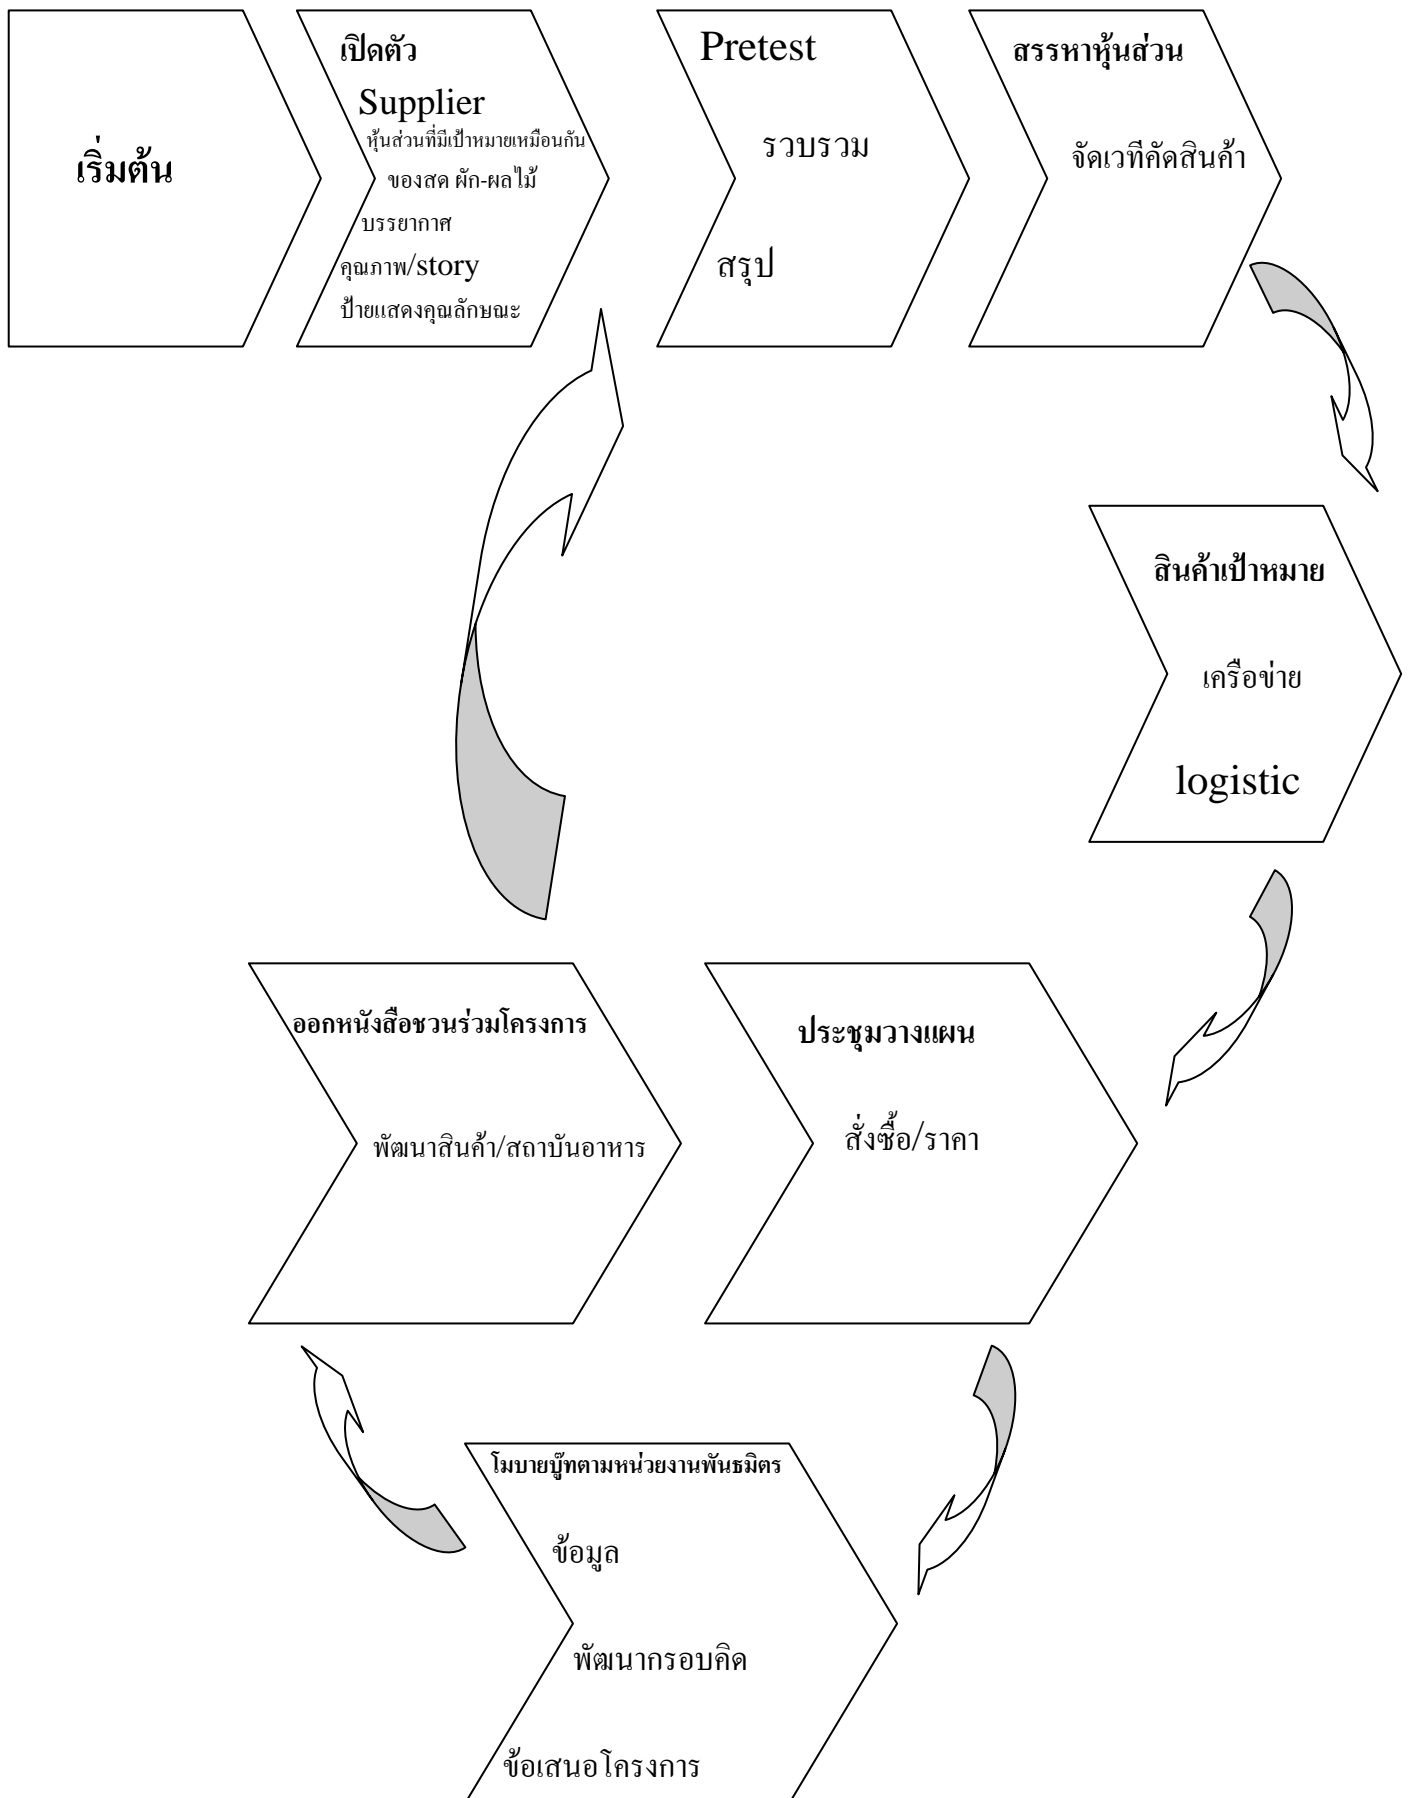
เริ่มต้น

เปิดตัว

Supplier

หุ้นส่วนที่มีเป้าหมายเหมือนกัน

ของสด ผัก-ผลไม้

บรรยากาศ

คุณภาพ/story

ป้ายแสดงคุณลักษณะ

Pretest

รวบรวม

สรุป

สรรหาหุ้นส่วน

จัดเวทีคัดสินค้า

สินค้าเป้าหมาย

เครือข่าย

logistic

ประชุมวางแผน

สั่งซื้อ/ราคา

ออกหนังสือชวนร่วมโครงการ

พัฒนาสินค้า/สถาบันอาหาร

โมบายบู๊ทตามหน่วยงานพันธมิตร

ข้อมูล

พัฒนากรอบคิด

ข้อเสนอโครงการ